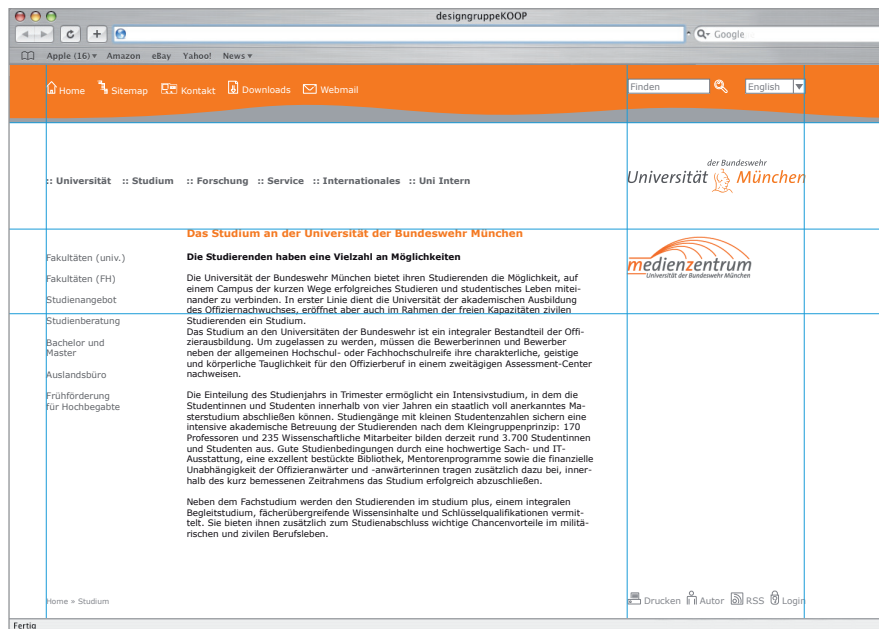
designgruppeKOOP

Google

Apple (16) ▾ Amazon eBay Yahoo! News ▾

Home Sitemap Kontakt Downloads Webmail

Finden

English

:: Universität :: Studium :: Forschung :: Service :: Internationales :: Uni Intern

der Bundeswehr Universität München

Das Studium an der Universität der Bundeswehr München

Fakultäten (univ.)

Fakultäten (FH)

Studienangebot

Studienberatung

Bachelor und Master

Auslandsbüro

Frühförderung für Hochbegabte

Die Studierenden haben eine Vielzahl an Möglichkeiten

Die Universität der Bundeswehr München bietet ihren Studierenden die Möglichkeit, auf einem Campus der kurzen Wege erfolgreiches Studieren und studentisches Leben miteinander zu verbinden. In erster Linie dient die Universität der akademischen Ausbildung des Offiziernachwuchses, eröffnet aber auch im Rahmen der freien Kapazitäten zivilen Studierenden ein Studium.
Das Studium an den Universitäten der Bundeswehr ist ein integraler Bestandteil der Offizierausbildung. Um zugelassen zu werden, müssen die Bewerberinnen und Bewerber neben der allgemeinen Hochschul- oder Fachhochschulreife ihre charakterliche, geistige und körperliche Tauglichkeit für den Offizierberuf in einem zweitägigen Assessment-Center nachweisen.

Die Einteilung des Studienjahrs in Trimester ermöglicht ein Intensivstudium, in dem die Studentinnen und Studenten innerhalb von vier Jahren ein staatlich voll anerkanntes Masterstudium abschließen können. Studiengänge mit kleinen Studentenzahlen sichern eine intensive akademische Betreuung der Studierenden nach dem Kleingruppenprinzip: 170 Professoren und 235 Wissenschaftliche Mitarbeiter bilden derzeit rund 3.700 Studentinnen und Studenten aus. Gute Studienbedingungen durch eine hochwertige Sach- und IT-Ausstattung, eine exzellent bestückte Bibliothek, Mentorenprogramme sowie die finanzielle Unabhängigkeit der Offizieranwärter und -anwärterinnen tragen zusätzlich dazu bei, innerhalb des kurz bemessenen Zeitrahmens das Studium erfolgreich abzuschließen.

Neben dem Fachstudium werden den Studierenden im studium plus, einem integralen Begleitstudium, fächerübergreifende Wissensinhalte und Schlüsselqualifikationen vermittelt. Sie bieten ihnen zusätzlich zum Studienabschluss wichtige Chancenvorteile im militärischen und zivilen Berufsleben.

medienzentrum Universität der Bundeswehr München

Home » Studium

Drucken Autor RSS Login

Fertig